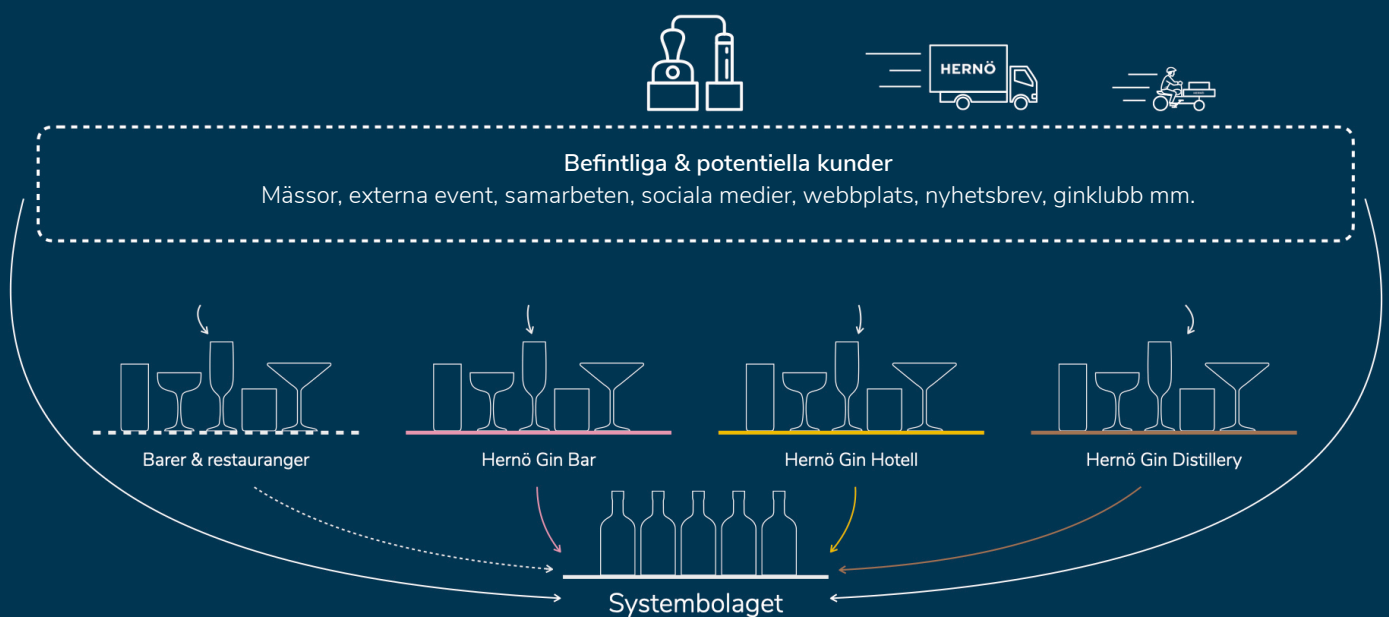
HERNÖ

Befintliga & potentiella kunder
Mässor, externa event, samarbeten, sociala medier, webbplats, nyhetsbrev, ginklubb mm.

Barer & restauranger

Hernö Gin Bar

Hernö Gin Hotell

Hernö Gin Distillery

Systembolaget